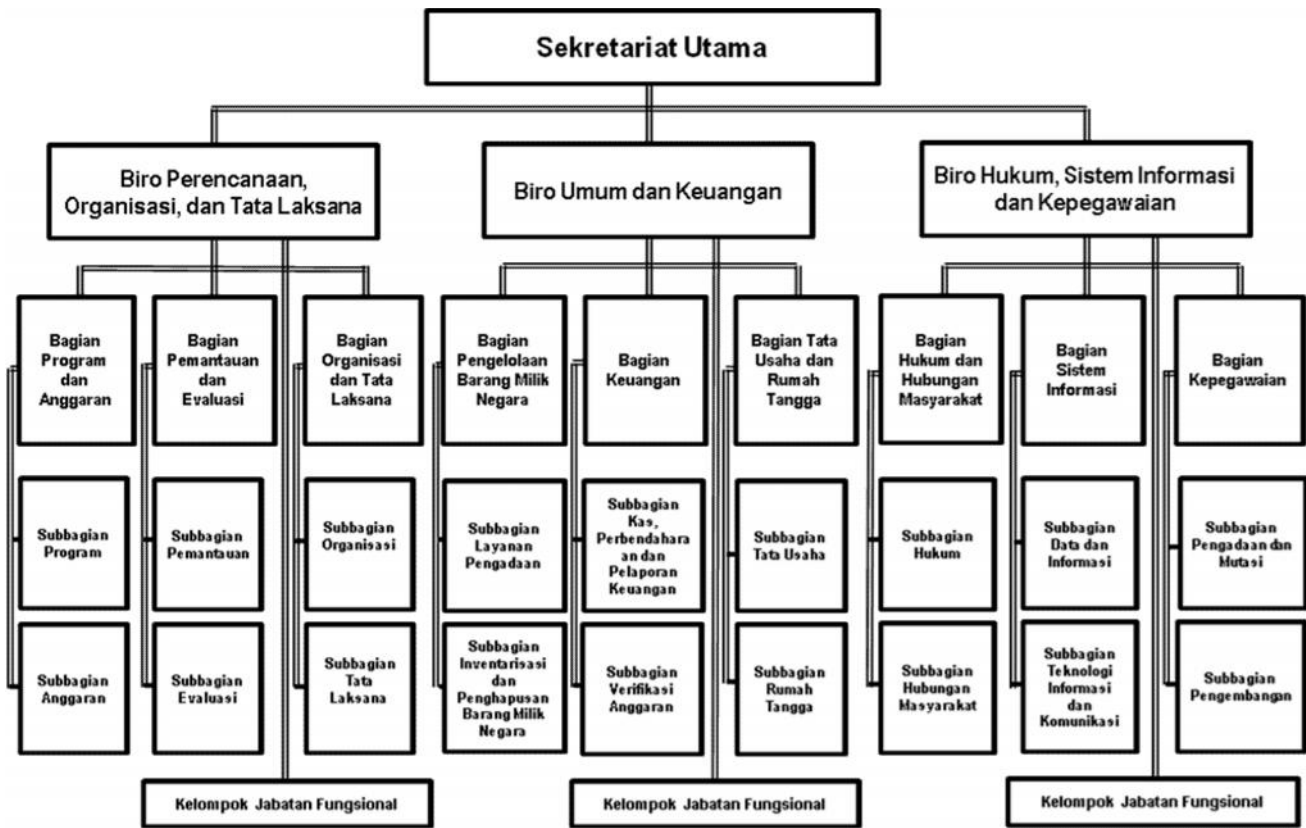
Sekretariat Utama

Biro Perencanaan, Organisasi, dan Tata Laksana

Biro Umum dan Keuangan

Biro Hukum, Sistem Informasi dan Kepegawaian

Bagian Program dan Anggaran

Subbagian Program

Subbagian Anggaran

Bagian Pemantauan dan Evaluasi

Subbagian Pemantauan

Subbagian Evaluasi

Bagian Organisasi dan Tata Laksana

Subbagian Organisasi

Subbagian Tata Laksana

Kelompok Jabatan Fungsional

Bagian Pengelolaan Barang Milik Negara

Subbagian Layanan Pengadaan

Subbagian Inventarisasi dan Penghapusan Barang Milik Negara

Bagian Keuangan

Subbagian Kas, Perbendaharaan dan Pelaporan Keuangan

Subbagian Verifikasi Anggaran

Bagian Tata Usaha dan Rumah Tangga

Subbagian Tata Usaha

Subbagian Rumah Tangga

Kelompok Jabatan Fungsional

Bagian Hukum dan Hubungan Masyarakat

Subbagian Hukum

Subbagian Hubungan Masyarakat

Bagian Sistem Informasi

Subbagian Data dan Informasi

Subbagian Teknologi Informasi dan Komunikasi

Bagian Kepegawaian

Subbagian Pengadaan dan Mutasi

Subbagian Pengembangan

Kelompok Jabatan Fungsional